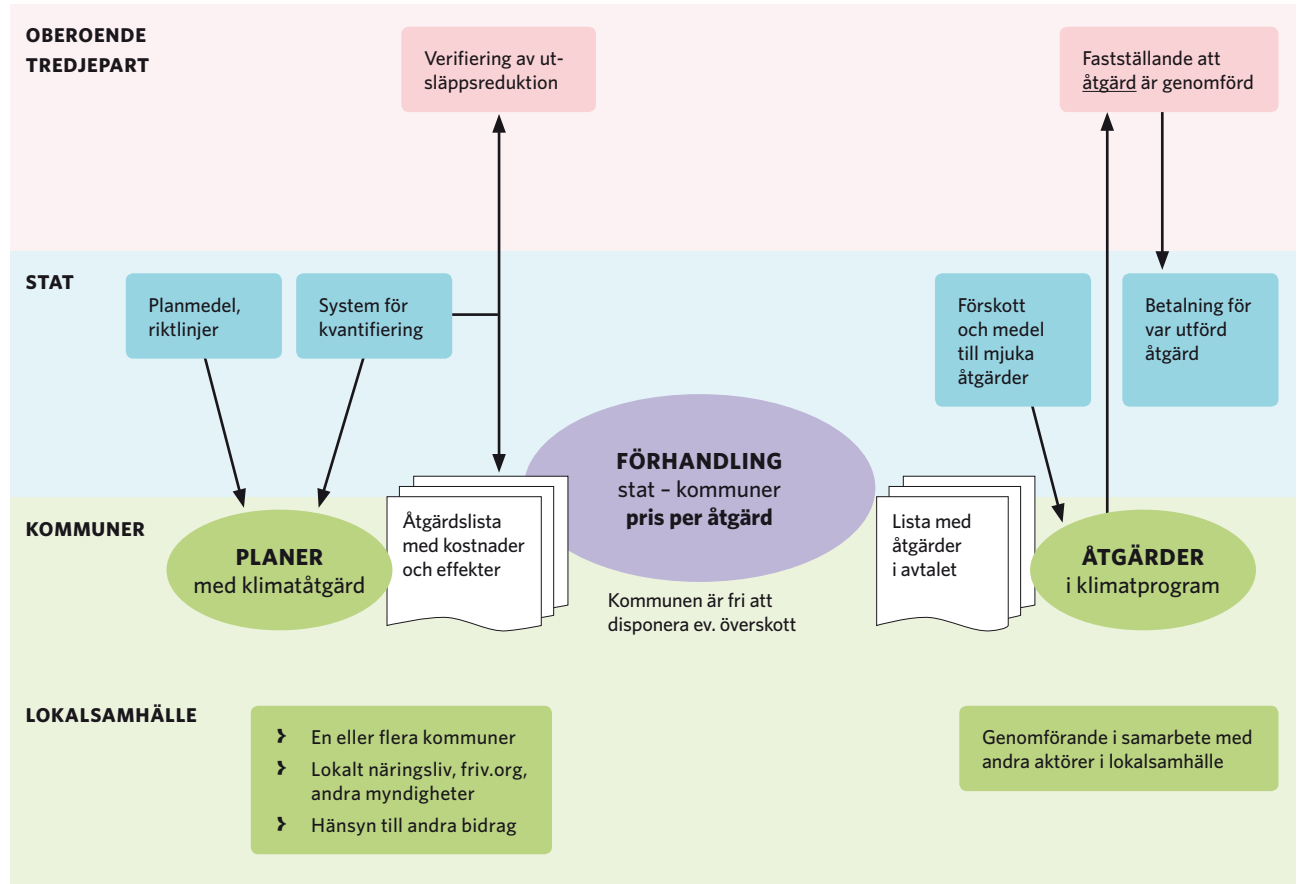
OBEROENDE TREDJEPART

Verifiering av utsläppsreduktion

Fastställande att åtgärd är genomförd

STAT

Planmedel, riktlinjer

System för kvantifiering

Förskott och medel till mjuka åtgärder

Betalning för var utförd åtgärd

FÖRHANDLING
stat – kommuner
pris per åtgärd

KOMMUNER

PLANER
med klimatåtgärd

Åtgärdslista med kostnader och effekter

Kommunen är fri att disponera ev. överskott

Lista med åtgärder i avtalet

ÅTGÄRDER
i klimatprogram

LOKALSAMHÄLLE

› En eller flera kommuner
› Lokalt näringsliv, friv.org, andra myndigheter
› Hänsyn till andra bidrag

Genomförande i samarbete med andra aktörer i lokalsamhälle